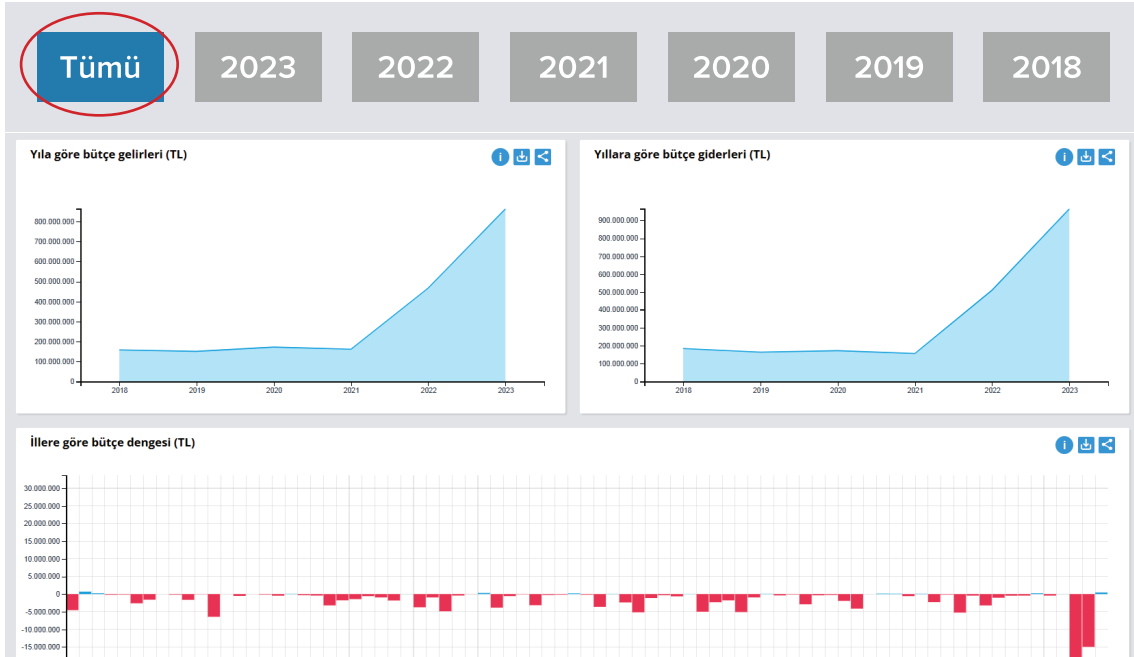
Tümü
2023
2022
2021
2020
2019
2018

Yıla göre bütçe gelirleri (TL)

800.000.000
700.000.000
600.000.000
500.000.000
400.000.000
300.000.000
200.000.000
100.000.000
0
2018
2019
2020
2021
2022
2023

Yıllara göre bütçe giderleri (TL)

900.000.000
800.000.000
700.000.000
600.000.000
500.000.000
400.000.000
300.000.000
200.000.000
100.000.000
0
2018
2019
2020
2021
2022
2023

İllere göre bütçe dengesi (TL)

30.000.000
25.000.000
20.000.000
15.000.000
10.000.000
5.000.000
0
-5.000.000
-10.000.000
-15.000.000